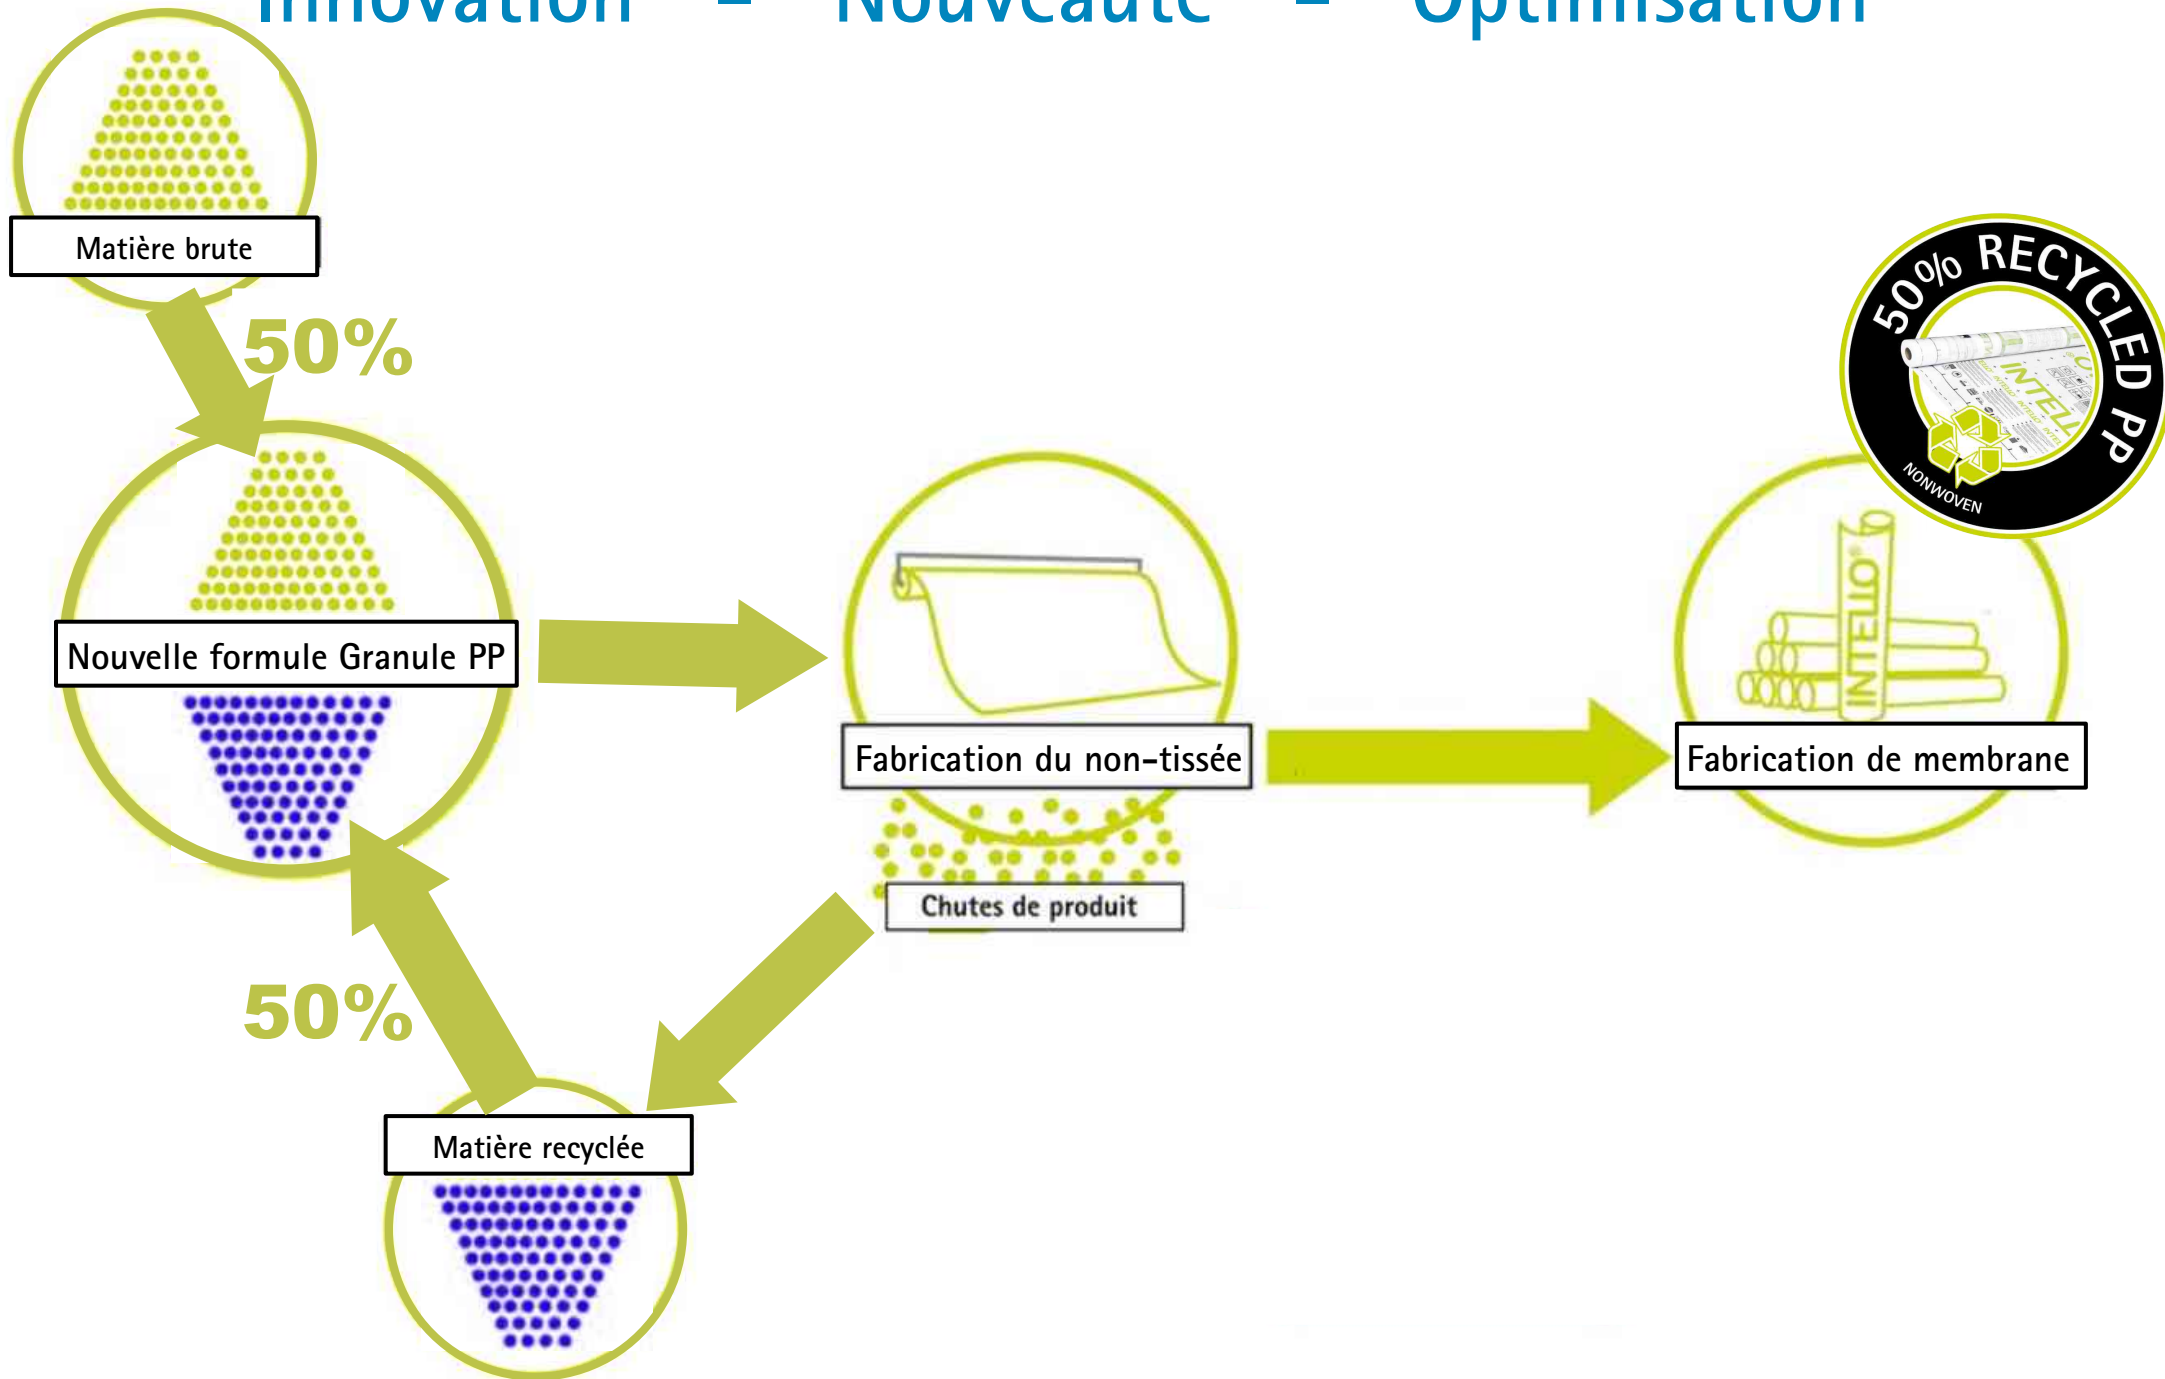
Innovation – Nouveauté – Optimisation

Matière brute

50%

Nouvelle formule Granule PP

Fabrication du non-tissée

Fabrication de membrane

50% RECYCLED PP
INTELLO
NONWOVEN

INTELLO

Chutes de produit

50%

Matière recyclée